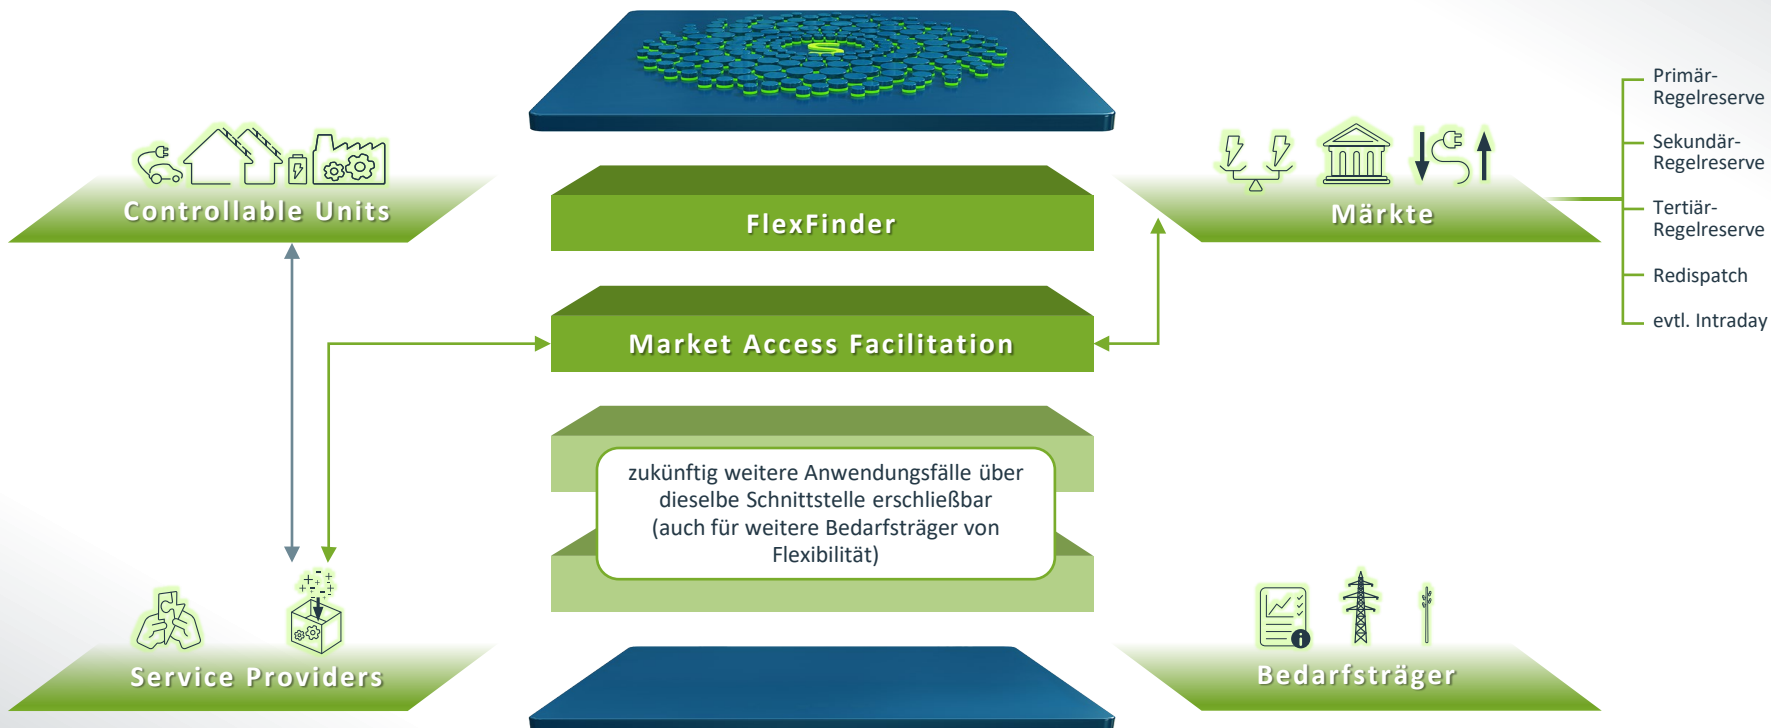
Controllable Units

FlexFinder

Märkte

Primär-Regelreserve

Sekundär-Regelreserve

Tertiär-Regelreserve

Redispatch

evtl. Intraday

Market Access Facilitation

zukünftig weitere Anwendungsfälle über dieselbe Schnittstelle erschließbar (auch für weitere Bedarfsträger von Flexibilität)

Service Providers

Bedarfsträger